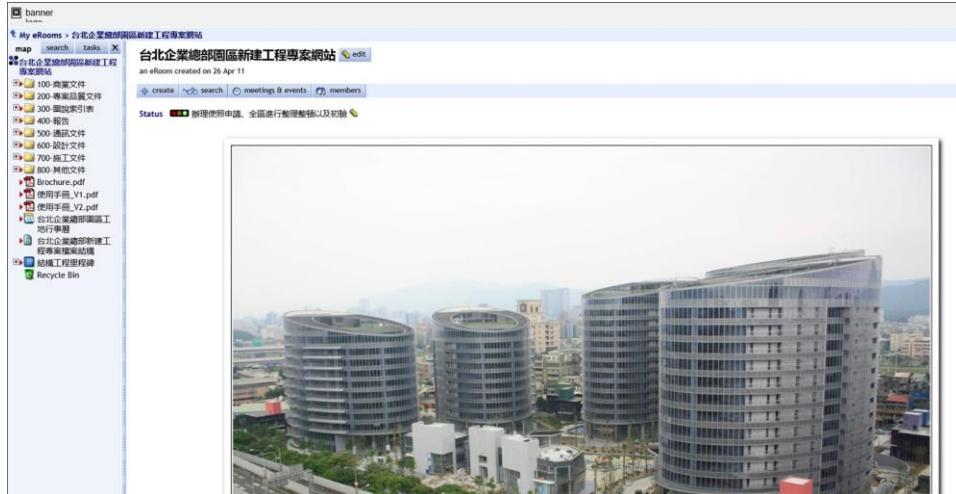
banner logo

My eRooms > 台北企業總部園區新建工程專案網站

map search tasks X

台北企業總部園區新建工程專案網站

100-商業文件
200-專案品質文件
300-圖說索引表
400-報告
500-通訊文件
600-設計文件
700-施工文件
800-其他文件
Brochure.pdf
使用手冊_V1.pdf
使用手冊_V2.pdf
台北企業總部園區工地行事曆
台北企業總部新建工程專案檔案結構
結構工程里程碑
Recycle Bin

台北企業總部園區新建工程專案網站 edit

an eRoom created on 26 Apr 11

create search meetings & events members

Status 辦理使照申請、全區進行整理整頓以及初驗